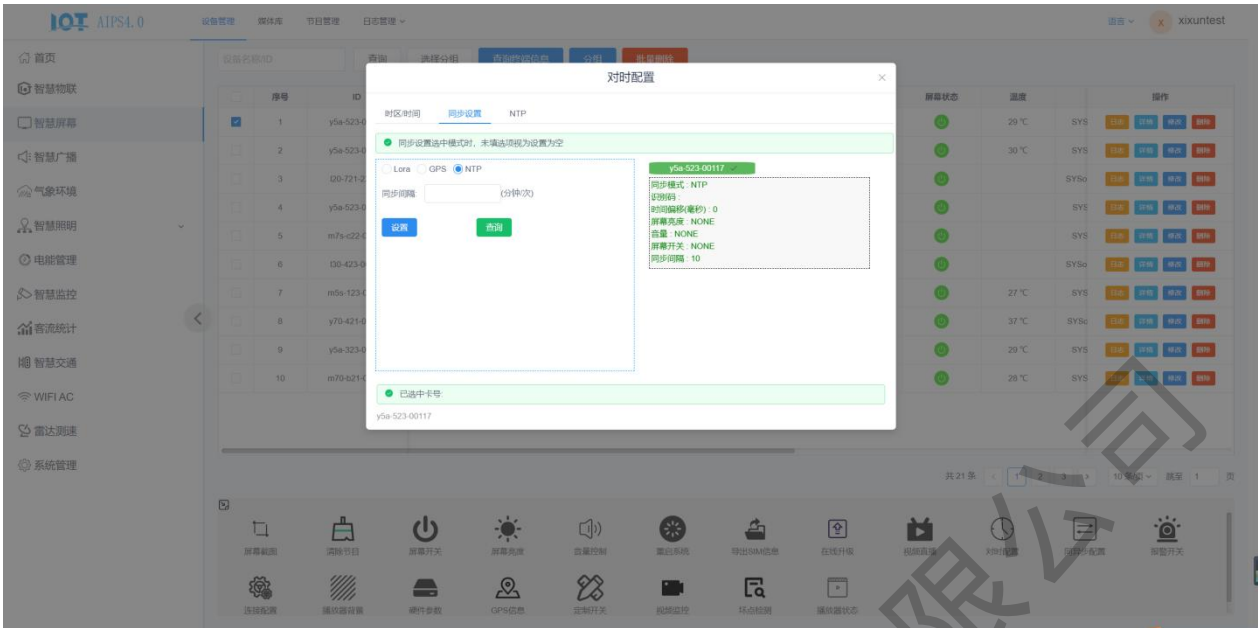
IOT AIPS4.0

设备管理 媒体库 节目管理 日志管理

语言 xixuntest

首页
智慧物联
智慧屏幕
智慧广播
气象环境
智慧照明
电能管理
智慧监控
客流统计
智慧交通
WIFI AC
雷达测速
系统管理

设备名称/ID 查询 选择分组 查询网络信息 分组 批量删除

| | 序号 | ID | 屏幕状态 | 温度 | | 操作 |
|---|---|---|---|---|---|---|
| | 1 | y5a-523-0 | | 29 ℃ | SYS | 日志 详情 修改 删除 |
| | 2 | y5a-523-0 | | 30 ℃ | SYS | 日志 详情 修改 删除 |
| | 3 | i20-721-2 | | | SYSc | 日志 详情 修改 删除 |
| | 4 | y5a-523-0 | | | SYS | 日志 详情 修改 删除 |
| | 5 | m7s-c22-0 | | | SYS | 日志 详情 修改 删除 |
| | 6 | i30-423-0 | | | SYSc | 日志 详情 修改 删除 |
| | 7 | m5s-123-0 | | 27 ℃ | SYS | 日志 详情 修改 删除 |
| | 8 | y70-421-0 | | 37 ℃ | SYSc | 日志 详情 修改 删除 |
| | 9 | y5a-323-0 | | 29 ℃ | SYS | 日志 详情 修改 删除 |
| | 10 | m70-b21-0 | | 28 ℃ | SYS | 日志 详情 修改 删除 |

共 21 条 1 2 3 10条/页 跳至 1 页

对时配置

时区/时间 同步设置 NTP

同步设置选中模式时，未填选项视为设置为空

Lora GPS NTP
同步间隔: (分钟/次)
设置 查询

y5a-523-00117
同步模式 : NTP
识别码 :
时间偏移(毫秒) : 0
屏幕亮度 : NONE
音量 : NONE
屏幕开关 : NONE
同步间隔 : 10

已选中卡号
y5a-523-00117

屏幕截图 清除节目 屏幕开关 屏幕亮度 音量控制 重启系统 导出SIM信息 在线升级 视频直播 对时配置 同步配置 报警开关
连接配置 播放器背景 硬件参数 GPS信息 定制开关 视频监控 环点检测 播放器状态

限公司